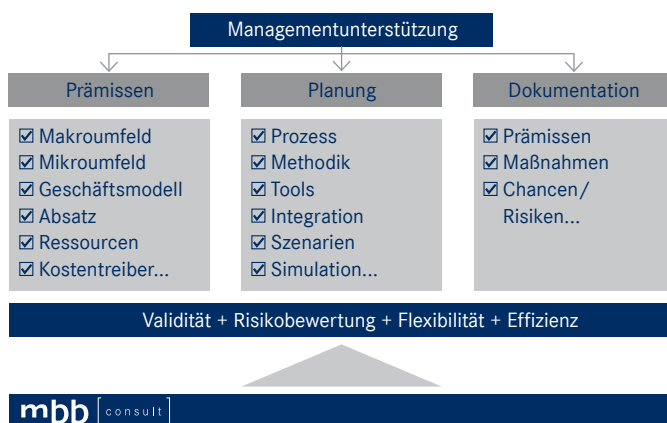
Managementunterstützung

Prämissen

☑ Makroumfeld
☑ Mikroumfeld
☑ Geschäftsmodell
☑ Absatz
☑ Ressourcen
☑ Kostentreiber...

Planung

☑ Prozess
☑ Methodik
☑ Tools
☑ Integration
☑ Szenarien
☑ Simulation...

Dokumentation

☑ Prämissen
☑ Maßnahmen
☑ Chancen/ Risiken...

Validität + Risikobewertung + Flexibilität + Effizienz

mbb [consult]